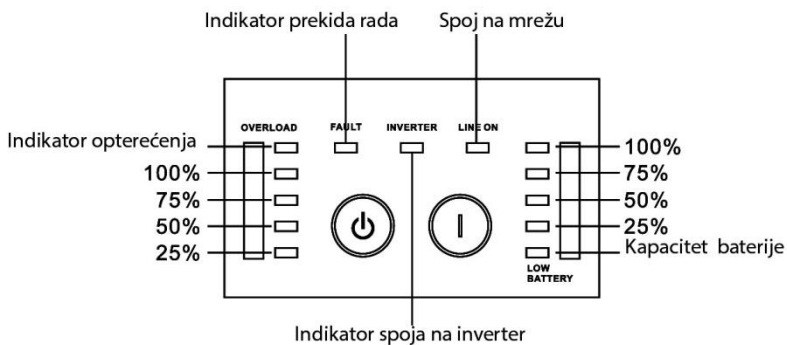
Indikator prekida rada

Spoj na mrežu

OVERLOAD

FAULT

INVERTER

LINE ON

Indikator opterećenja

100%

75%

50%

25%

100%

75%

50%

25%

Kapacitet baterije

LOW BATTERY

Indikator spoja na inverter